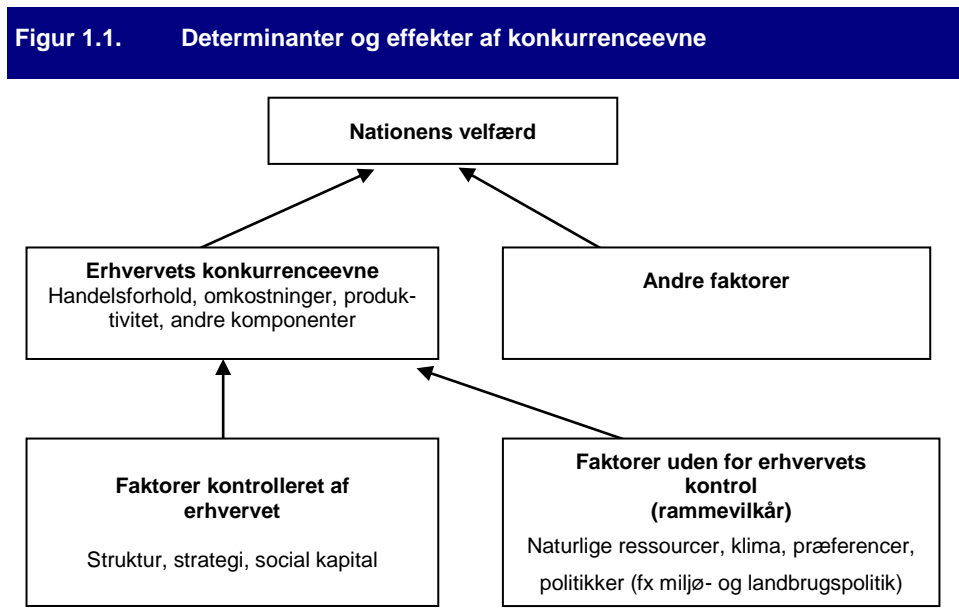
Figur 1.1. Determinanter og effekter af konkurrenceevne

Nationens velfærd

Erhvervets konkurrenceevne
Handelsforhold, omkostninger, produktivitet, andre komponenter

Andre faktorer

Faktorer kontrolleret af erhvervet

Struktur, strategi, social kapital

Faktorer uden for erhvervets kontrol
(rammevilkår)

Naturlige ressourcer, klima, præferencer, politikker (fx miljø- og landbrugspolitik)